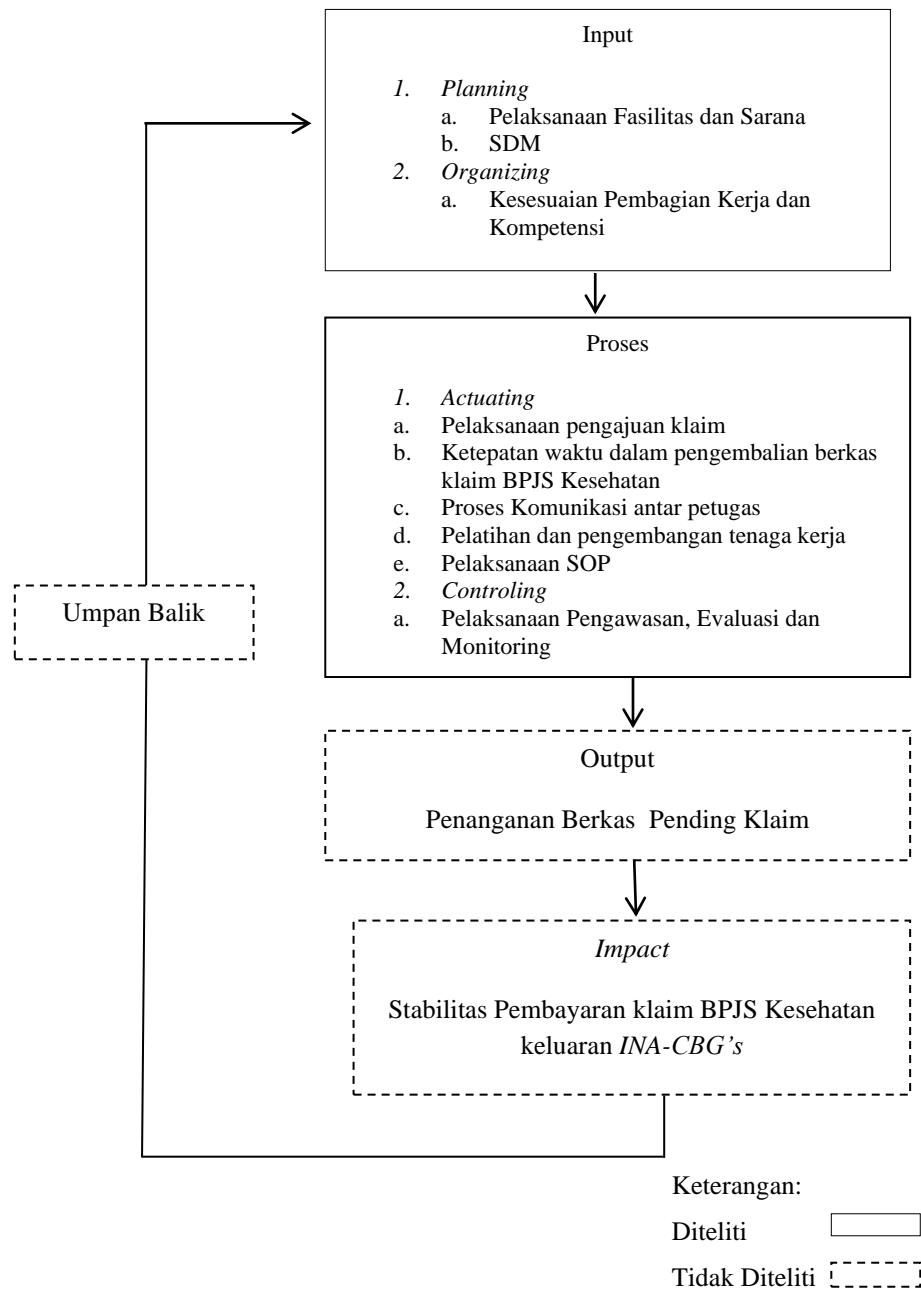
Input

1. Planning
a. Pelaksanaan Fasilitas dan Sarana
b. SDM
2. Organizing
a. Kesesuaian Pembagian Kerja dan Kompetensi

Proses

1. Actuating
a. Pelaksanaan pengajuan klaim
b. Ketepatan waktu dalam pengembalian berkas klaim BPJS Kesehatan
c. Proses Komunikasi antar petugas
d. Pelatihan dan pengembangan tenaga kerja
e. Pelaksanaan SOP
2. Controling
a. Pelaksanaan Pengawasan, Evaluasi dan Monitoring

Umpan Balik

Output

Penanganan Berkas Pending Klaim

Impact

Stabilitas Pembayaran klaim BPJS Kesehatan keluaran INA-CBG's

Keterangan:
Diteliti
Tidak Diteliti